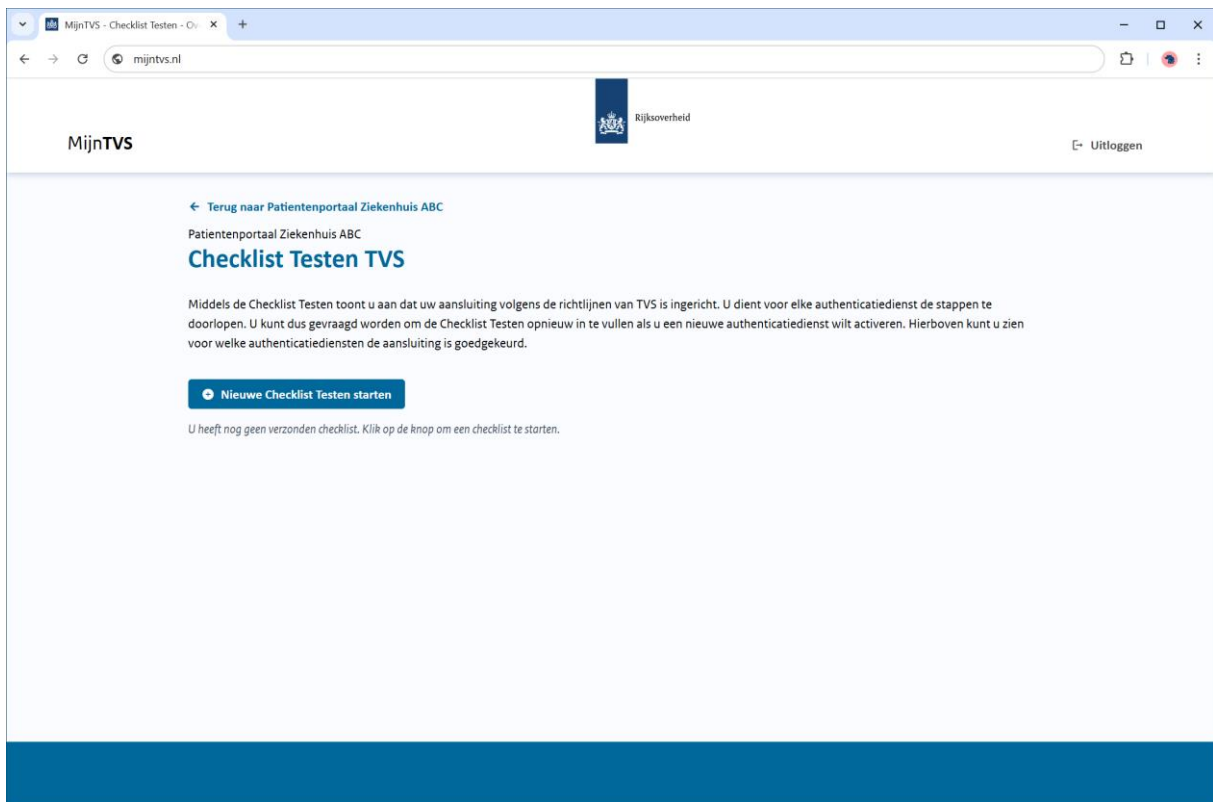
MijnTVS - Checklist Testen - Ov

mijntvs.nl

Rijksoverheid

MijnTVS

Uitloggen

← Terug naar Patientenportaal Ziekenhuis ABC

Patientenportaal Ziekenhuis ABC

Checklist Testen TVS

Middels de Checklist Testen toont u aan dat uw aansluiting volgens de richtlijnen van TVS is ingericht. U dient voor elke authenticatiedienst de stappen te doorlopen. U kunt dus gevraagd worden om de Checklist Testen opnieuw in te vullen als u een nieuwe authenticatiedienst wilt activeren. Hierboven kunt u zien voor welke authenticatiediensten de aansluiting is goedgekeurd.

Nieuwe Checklist Testen starten

U heeft nog geen verzonden checklist. Klik op de knop om een checklist te starten.